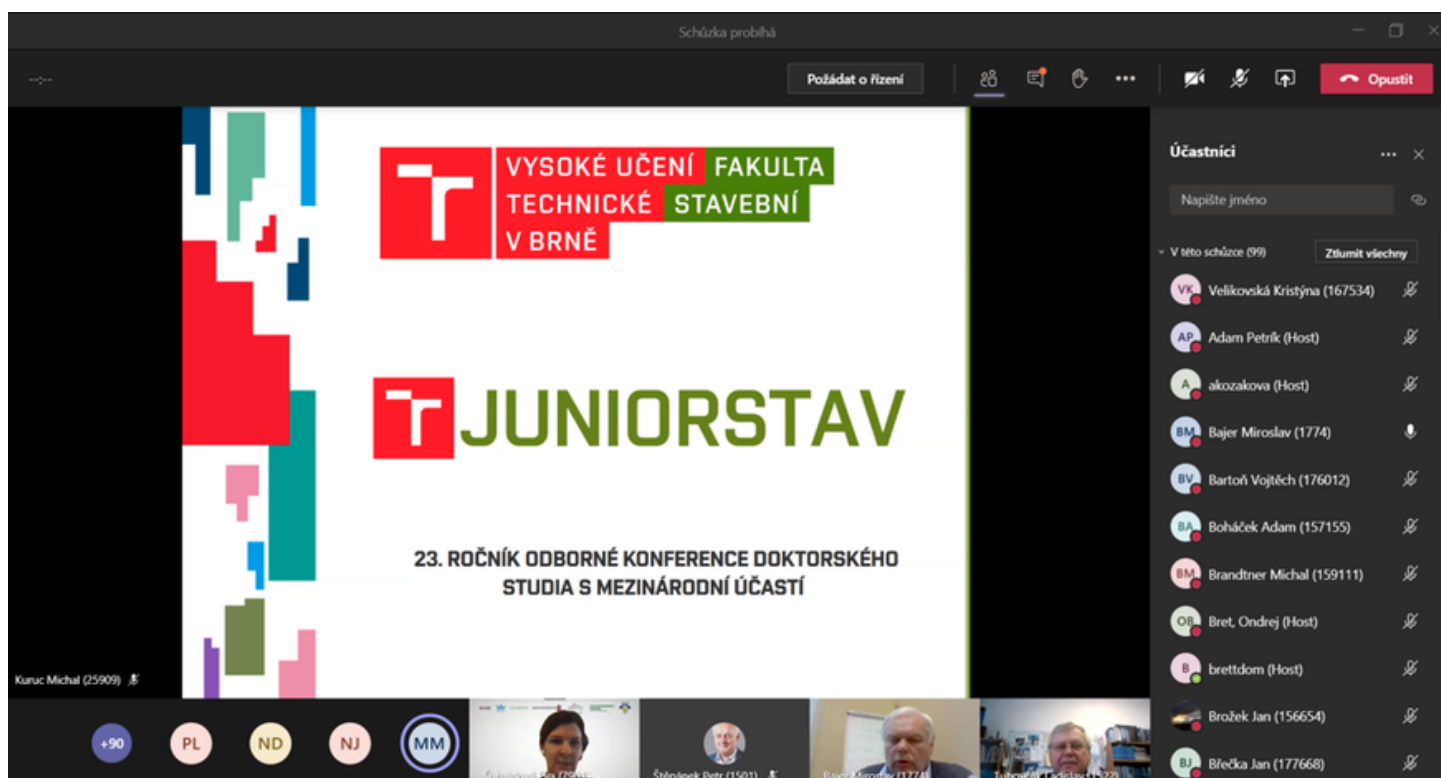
Schůzka probíhá

--:--

Požádat o řízení

Opustit

VYSOKÉ UČENÍ TECHNICKÉ V BRNĚ FAKULTA STAVEBNÍ

JUNIORSTAV

23. ROČNÍK ODBORNÉ KONFERENCE DOKTORSKÉHO STUDIA S MEZINÁRODNÍ ÚČASTÍ

Kuruc Michal (25909)

Účastníci

Napište jméno

V této schůzce (99)

Ztlumit všechny

VK Velikovská Kristýna (167534)

AP Adam Petrík (Host)

A akozakova (Host)

BM Bajer Miroslav (1774)

BV Bartoň Vojtěch (176012)

BA Boháček Adam (157155)

BM Brandtner Michal (159111)

OB Bret, Ondrej (Host)

B brettdom (Host)

Brožek Jan (156654)

BJ Břečka Jan (177668)

+90 PL ND NJ MM

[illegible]

Štěpánek Petr (1501)

Bajer Miroslav (1774)

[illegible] Ladislav (1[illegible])